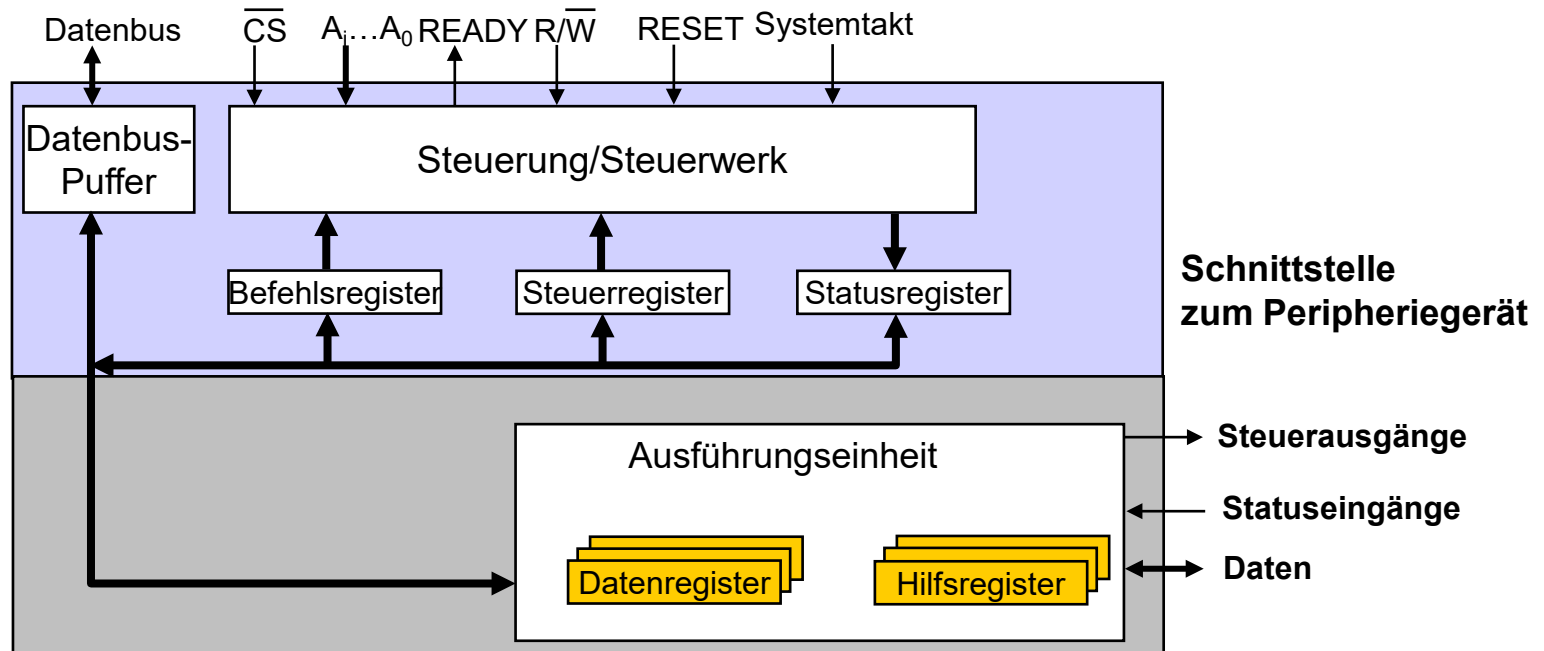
Datenbus $\overline{CS}$ $A_i \ldots A_0$ READY $R/\overline{W}$ RESET Systemtakt

Datenbus-Puffer

Steuerung/Steuerwerk

Befehlsregister

Steuerregister

Statusregister

Schnittstelle zum Peripheriegerät

Ausführungseinheit

Datenregister

Hilfsregister

Steuerausgänge

Statuseingänge

Daten